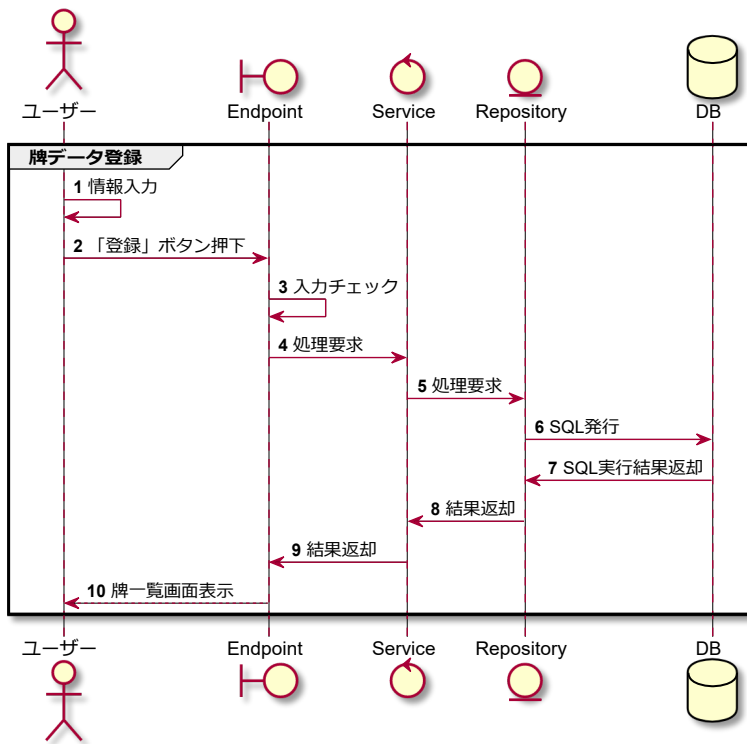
ユーザー
Endpoint
Service
Repository
DB

牌データ登録

1 情報入力
2 「登録」ボタン押下
3 入力チェック
4 処理要求
5 処理要求
6 SQL発行
7 SQL実行結果返却
8 結果返却
9 結果返却
10 牌一覧画面表示

ユーザー
Endpoint
Service
Repository
DB